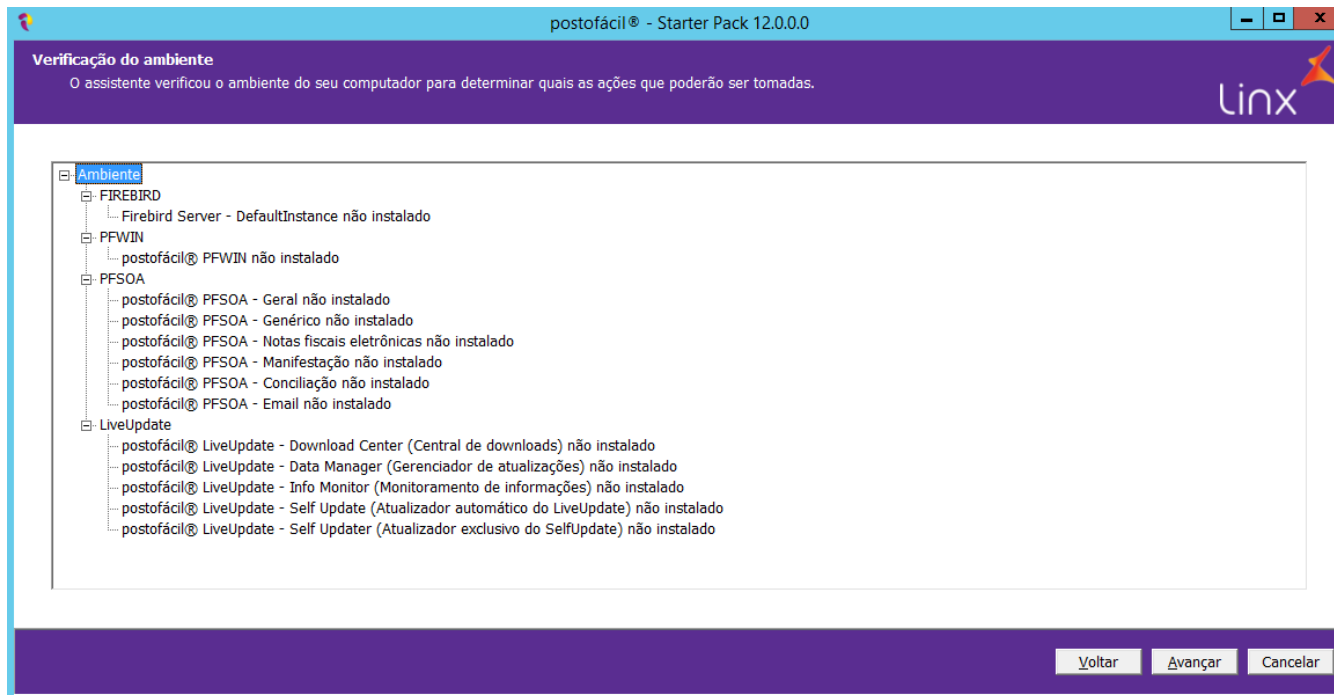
postofácil® - Starter Pack 12.0.0.0

Verificação do ambiente
O assistente verificou o ambiente do seu computador para determinar quais as ações que poderão ser tomadas.

linx

Ambiente
FIREBIRD
Firebird Server - DefaultInstance não instalado
PFWIN
postofácil® PFWIN não instalado
PFSOA
postofácil® PFSOA - Geral não instalado
postofácil® PFSOA - Genérico não instalado
postofácil® PFSOA - Notas fiscais eletrônicas não instalado
postofácil® PFSOA - Manifestação não instalado
postofácil® PFSOA - Conciliação não instalado
postofácil® PFSOA - Email não instalado
LiveUpdate
postofácil® LiveUpdate - Download Center (Central de downloads) não instalado
postofácil® LiveUpdate - Data Manager (Gerenciador de atualizações) não instalado
postofácil® LiveUpdate - Info Monitor (Monitoramento de informações) não instalado
postofácil® LiveUpdate - Self Update (Atualizador automático do LiveUpdate) não instalado
postofácil® LiveUpdate - Self Updater (Atualizador exclusivo do SelfUpdate) não instalado

Voltar | Avançar | Cancelar